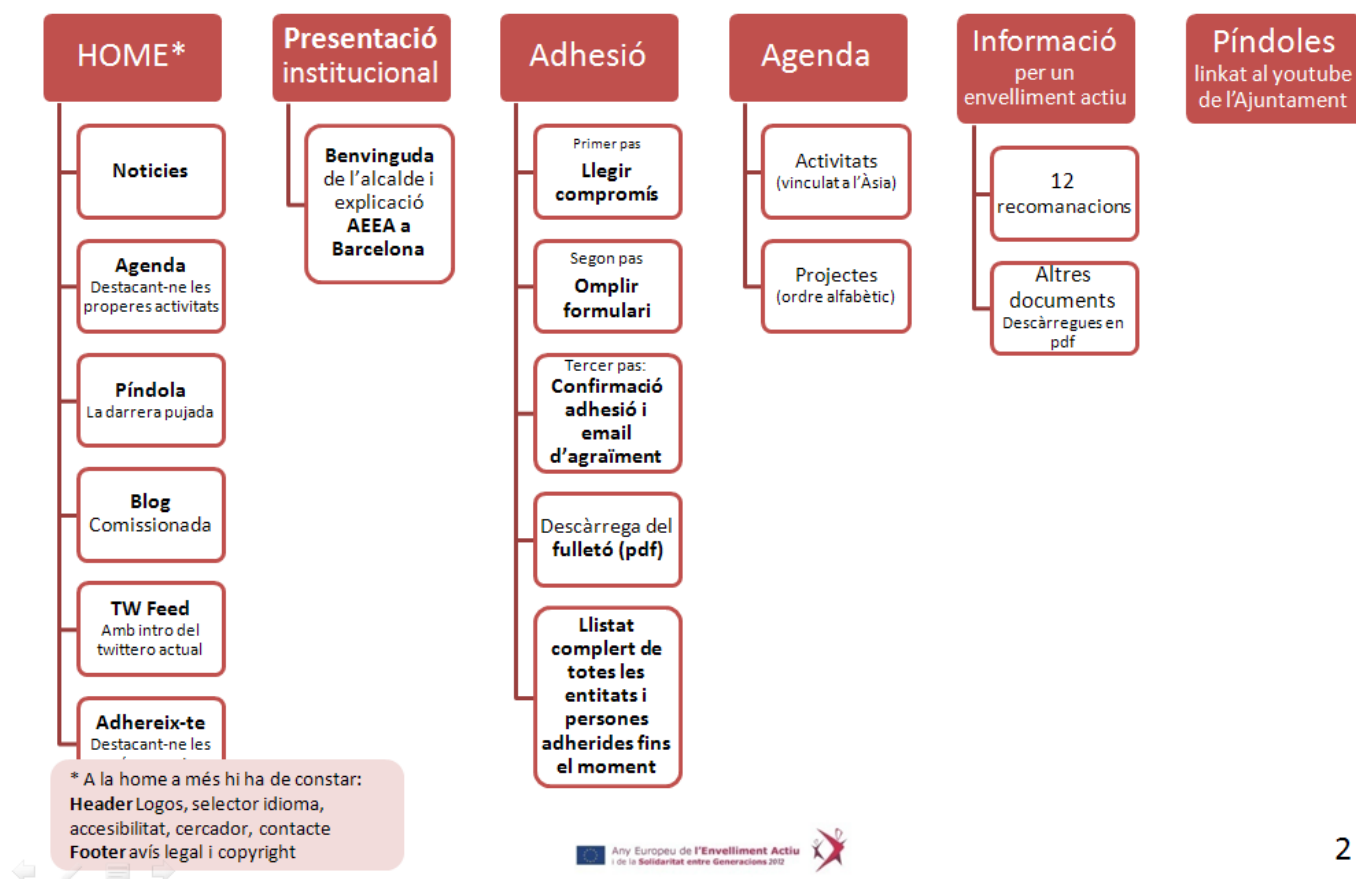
HOME*

Noticies

Agenda
Destacant-ne les properes activitats

Píndola
La darrera pujada

Blog
Comissionada

TW Feed
Amb intro del twittero actual

Adhereix-te
Destacant-ne les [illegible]

* A la home a més hi ha de constar:
**Header** Logos, selector idioma, accesibilitat, cercador, contacte
**Footer** avís legal i copyright

Presentació institucional

Benvinguda de l'alcalde i explicació AEEA a Barcelona

Adhesió

Primer pas
Llegir compromís

Segon pas
Omplir formulari

Tercer pas:
Confirmació adhesió i email d'agraïment

Descàrrega del fulletó (pdf)

Llistat complert de totes les entitats i persones adherides fins el moment

Agenda

Activitats
(vinculat a l'Àsia)

Projectes
(ordre alfabètic)

Informació
per un envelliment actiu

12
recomanacions

Altres documents
Descàrregues en pdf

Píndoles
linkat al youtube de l'Ajuntament

Any Europeu de l'Envelliment Actiu i de la Solidaritat entre Generacions 2012

2